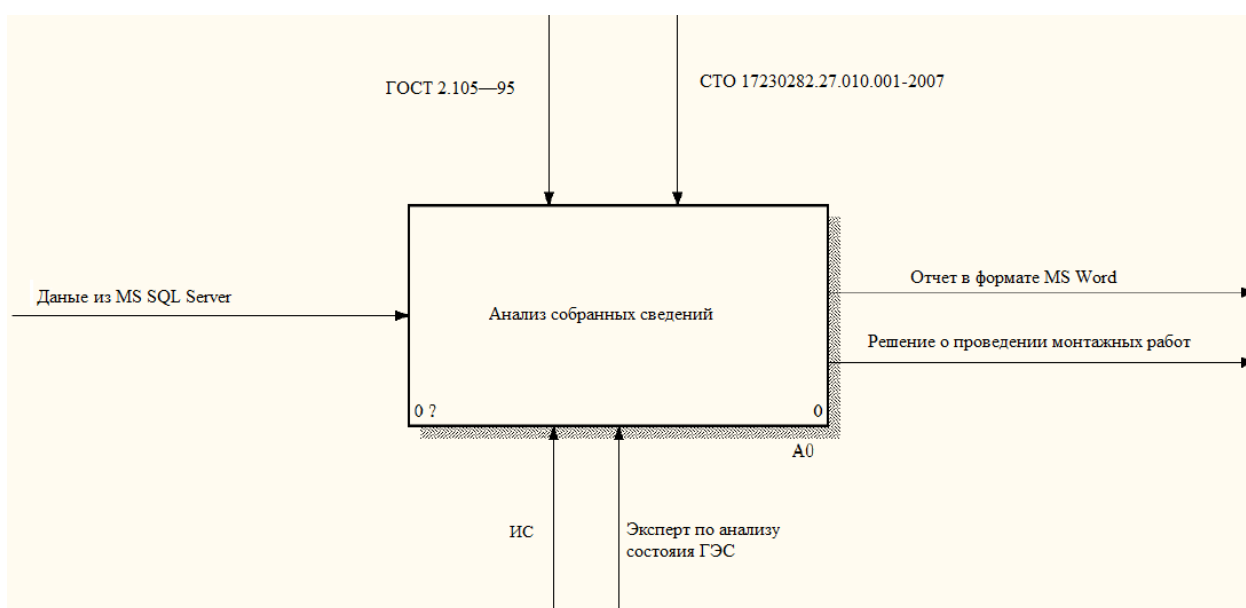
ГОСТ 2.105—95

СТО 17230282.27.010.001-2007

Даные из MS SQL Server

Анализ собранных сведений

Отчет в формате MS Word

Решение о проведении монтажных работ

0 ?

0

A0

ИС

Эксперт по анализу состояия ГЭС